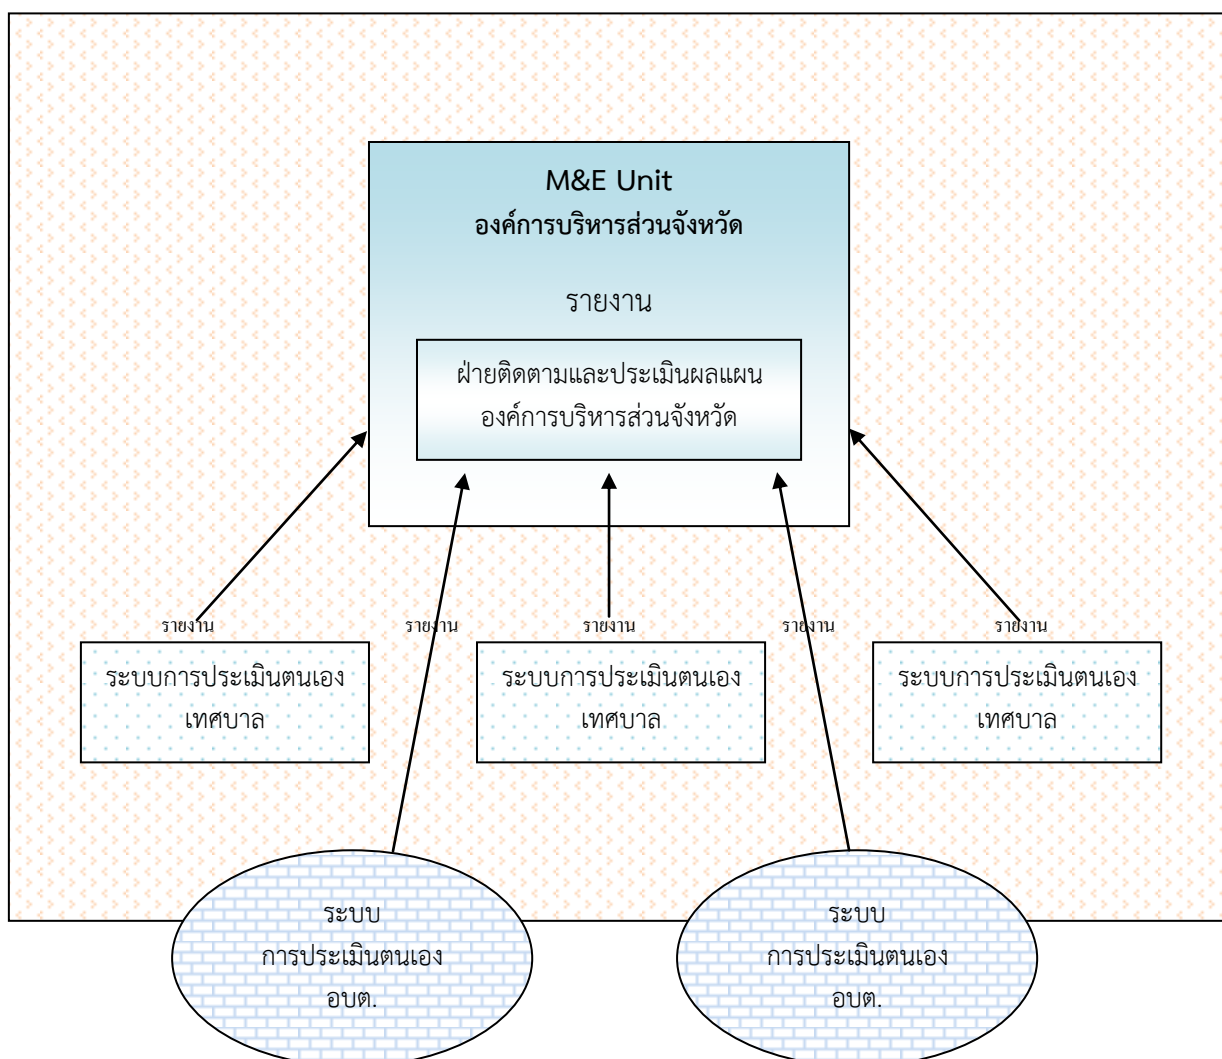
M&E Unit
องค์การบริหารส่วนจังหวัด

รายงาน

ฝ่ายติดตามและประเมินผลแผน
องค์การบริหารส่วนจังหวัด

รายงาน

รายงาน

รายงาน

รายงาน

รายงาน

ระบบการประเมินตนเอง
เทศบาล

ระบบการประเมินตนเอง
เทศบาล

ระบบการประเมินตนเอง
เทศบาล

ระบบ
การประเมินตนเอง
อบต.

ระบบ
การประเมินตนเอง
อบต.